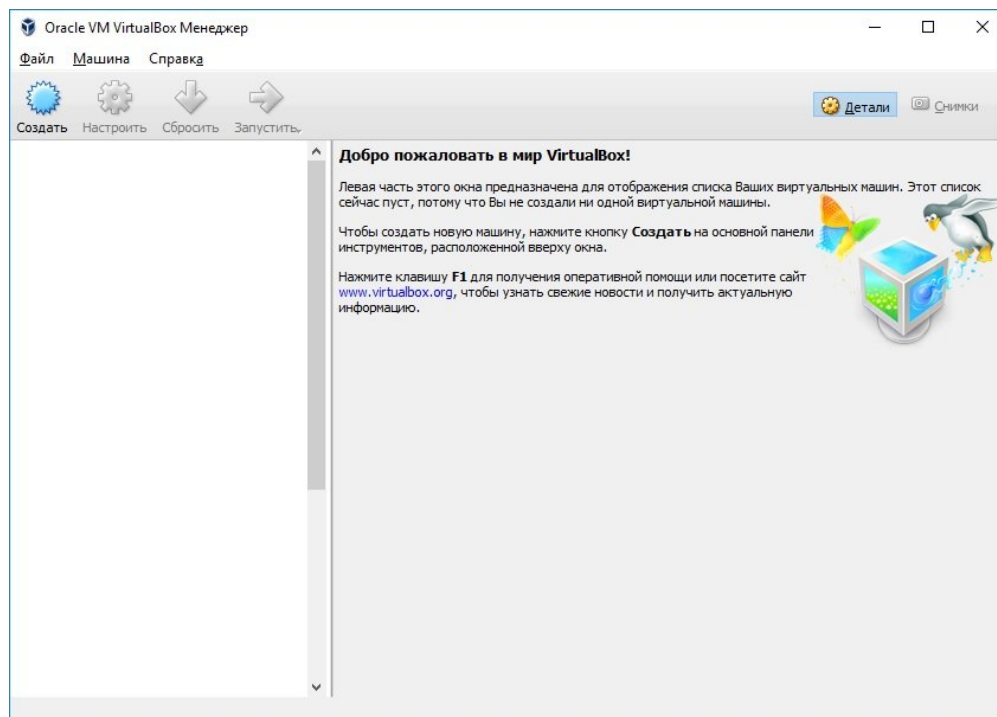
Oracle VM VirtualBox Менеджер

Файл Машина Справка

Создать Настроить Сбросить Запустить

Детали Снимки

Добро пожаловать в мир VirtualBox!

Левая часть этого окна предназначена для отображения списка Ваших виртуальных машин. Этот список сейчас пуст, потому что Вы не создали ни одной виртуальной машины.

Чтобы создать новую машину, нажмите кнопку **Создать** на основной панели инструментов, расположенной вверху окна.

Нажмите клавишу **F1** для получения оперативной помощи или посетите сайт www.virtualbox.org, чтобы узнать свежие новости и получить актуальную информацию.